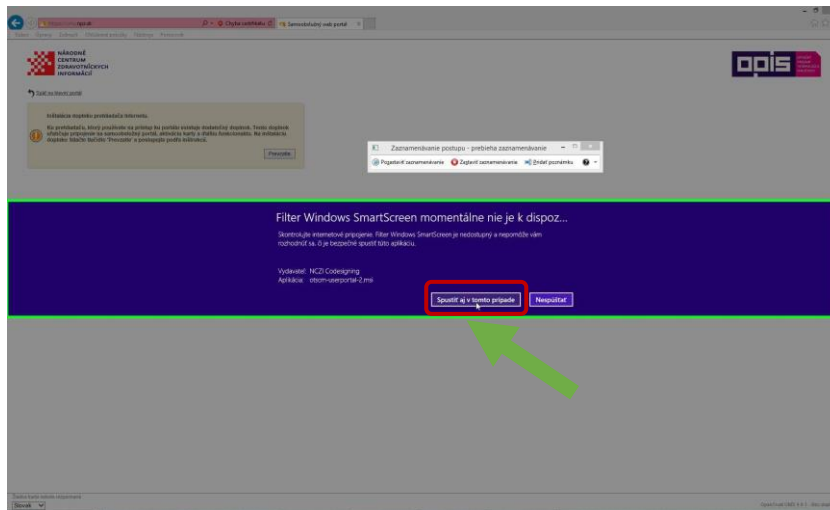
Chyba certifikátu
Samoobslužný web portál

NÁRODNÉ CENTRUM ZDRAVOTNÍCKYCH INFORMÁCIÍ

Späť na hlavný portál

Inštalácia doplnku prehliadača Internetu.

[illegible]

Povoliť

Zaznamenávanie postupu - prebieha zaznamenávanie

Pozastaviť zaznamenávanie
Zastaviť zaznamenávanie
Pridať poznámku

Filter Windows SmartScreen momentálne nie je k dispoz...

Skontrolujte internetové pripojenie. Filter Windows SmartScreen je nedostupný a nepomôže vám rozhodnúť sa, či je bezpečné spustiť túto aplikáciu.

Vydavateľ: NCZI Codesigning
Aplikácia: otiom-userportal-2.msi

Spustiť aj v tomto prípade
Nespúšťať

Slovak